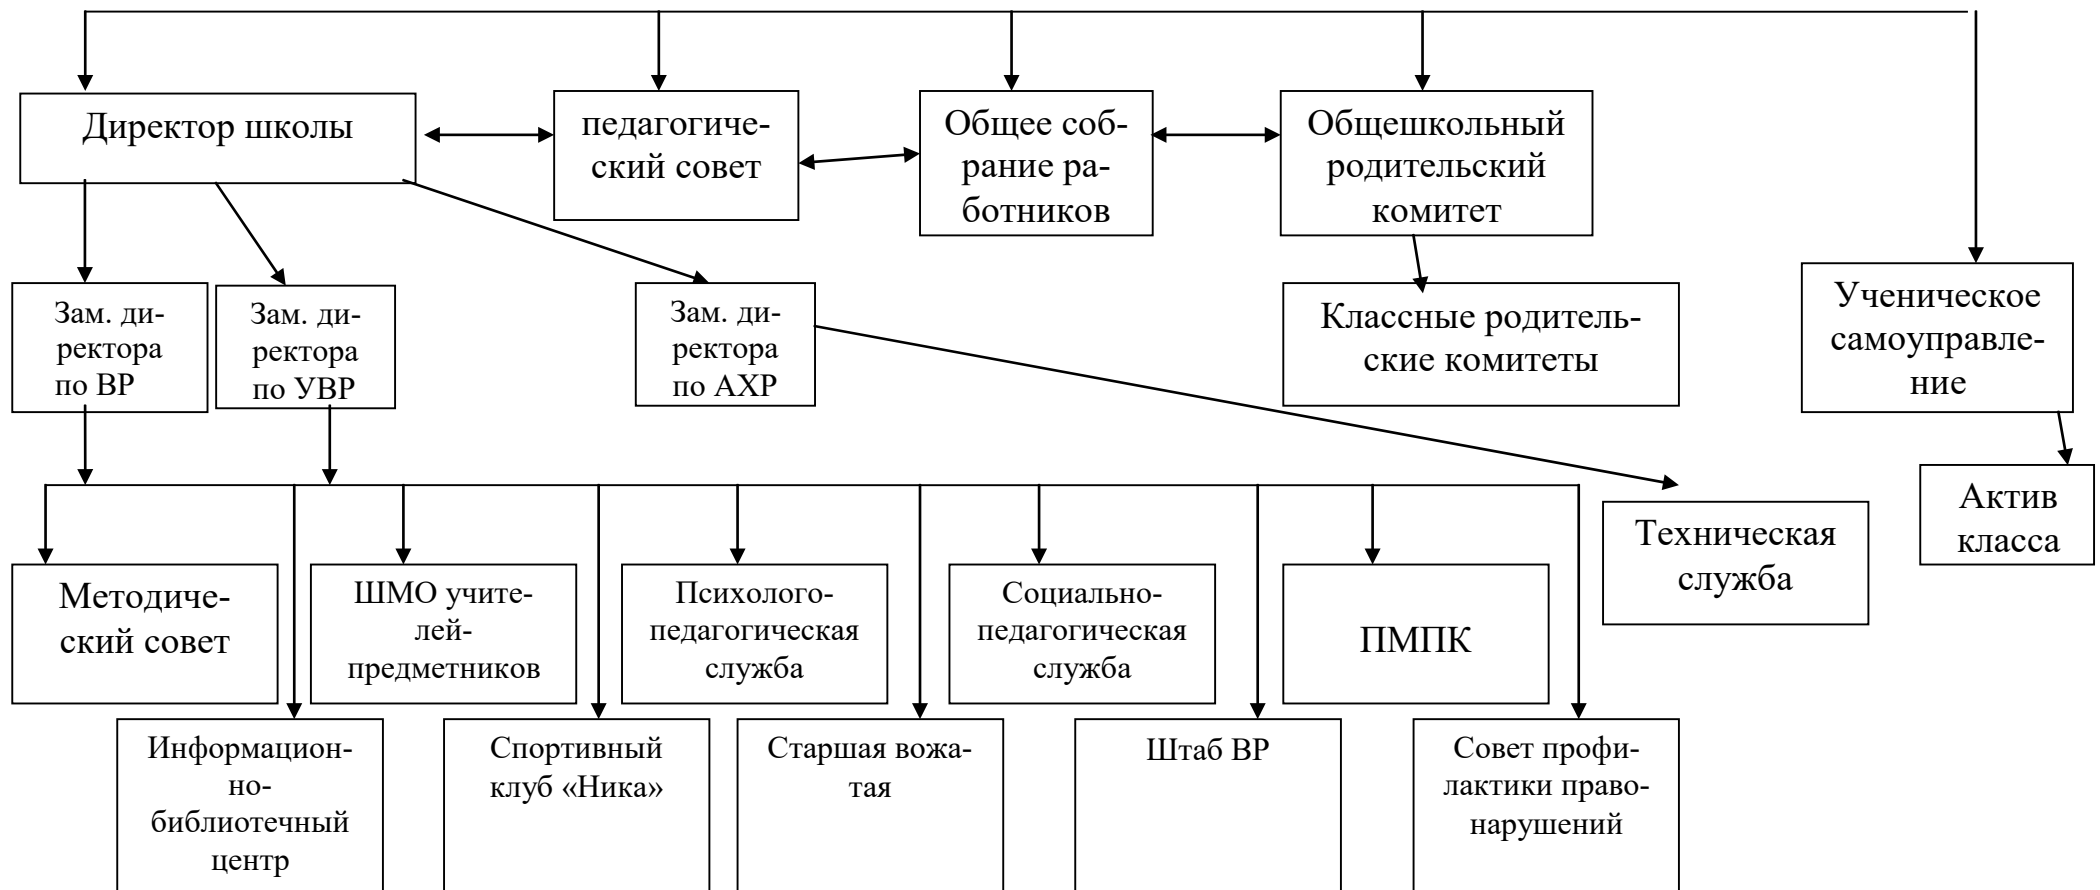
Директор школы

педагогический совет

Общее собрание работников

Общешкольный родительский комитет

Зам. директора по ВР

Зам. директора по УВР

Зам. директора по АХР

Классные родительские комитеты

Ученическое самоуправление

Актив класса

Техническая служба

Методический совет

ШМО учителей-предметников

Психолого-педагогическая служба

Социально-педагогическая служба

ПМПК

Информационно-библиотечный центр

Спортивный клуб «Ника»

Старшая вожатая

Штаб ВР

Совет профилактики правонарушений